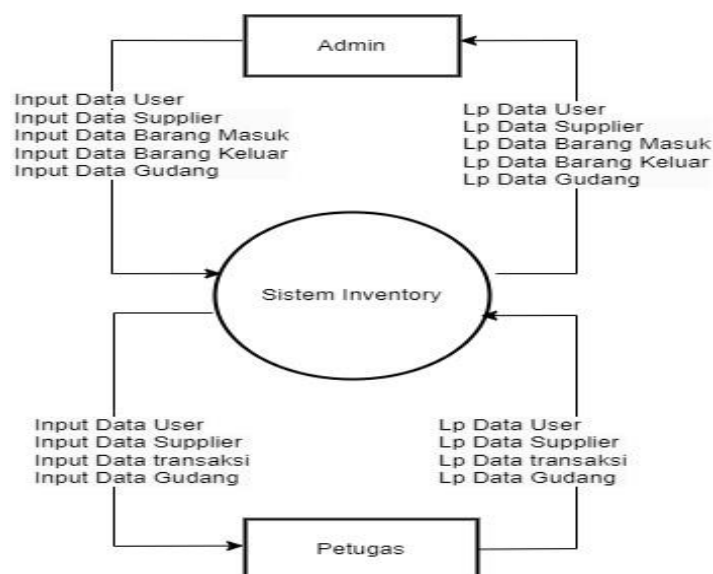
Admin

Input Data User
Input Data Supplier
Input Data Barang Masuk
Input Data Barang Keluar
Input Data Gudang

Lp Data User
Lp Data Supplier
Lp Data Barang Masuk
Lp Data Barang Keluar
Lp Data Gudang

Sistem Inventory

Input Data User
Input Data Supplier
Input Data transaksi
Input Data Gudang

Lp Data User
Lp Data Supplier
Lp Data transaksi
Lp Data Gudang

Petugas